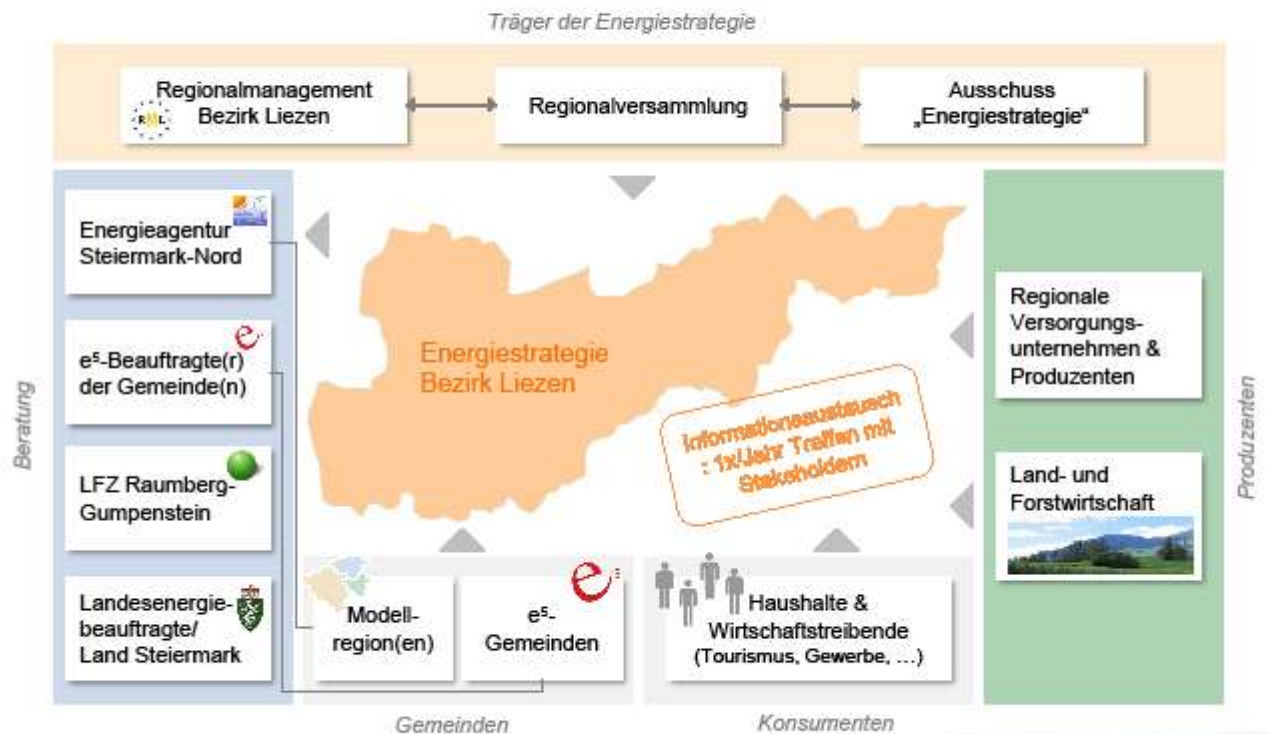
Träger der Energiestrategie

RML

Regionalmanagement Bezirk Liezen

Regionalversammlung

Ausschuss „Energiestrategie"

Beratung

Energieagentur Steiermark-Nord

e⁵-Beauftragte(r) der Gemeinde(n)

LFZ Raumberg-Gumpenstein

Landesenergiebeauftragte/ Land Steiermark

Energiestrategie Bezirk Liezen

Informationsaustausch : 1x/Jahr Treffen mit Stakeholdern

Modell-region(en)

e⁵-Gemeinden

Haushalte & Wirtschaftstreibende (Tourismus, Gewerbe, …)

Regionale Versorgungsunternehmen & Produzenten

Land- und Forstwirtschaft

Produzenten

Gemeinden

Konsumenten